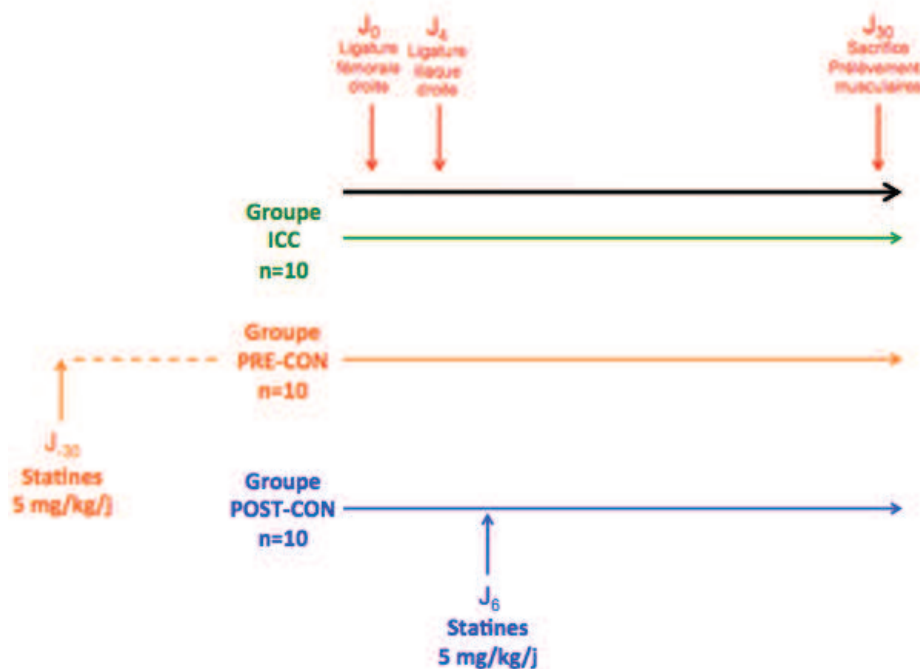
$J_0$
Ligature fémorale droite

$J_4$
Ligature iliaque droite

$J_{30}$
Sacrifice
Prélèvement musculaires

Groupe
ICC
n=10

Groupe
PRE-CON
n=10

$J_{-30}$
Statines
5 mg/kg/j

Groupe
POST-CON
n=10

$J_6$
Statines
5 mg/kg/j